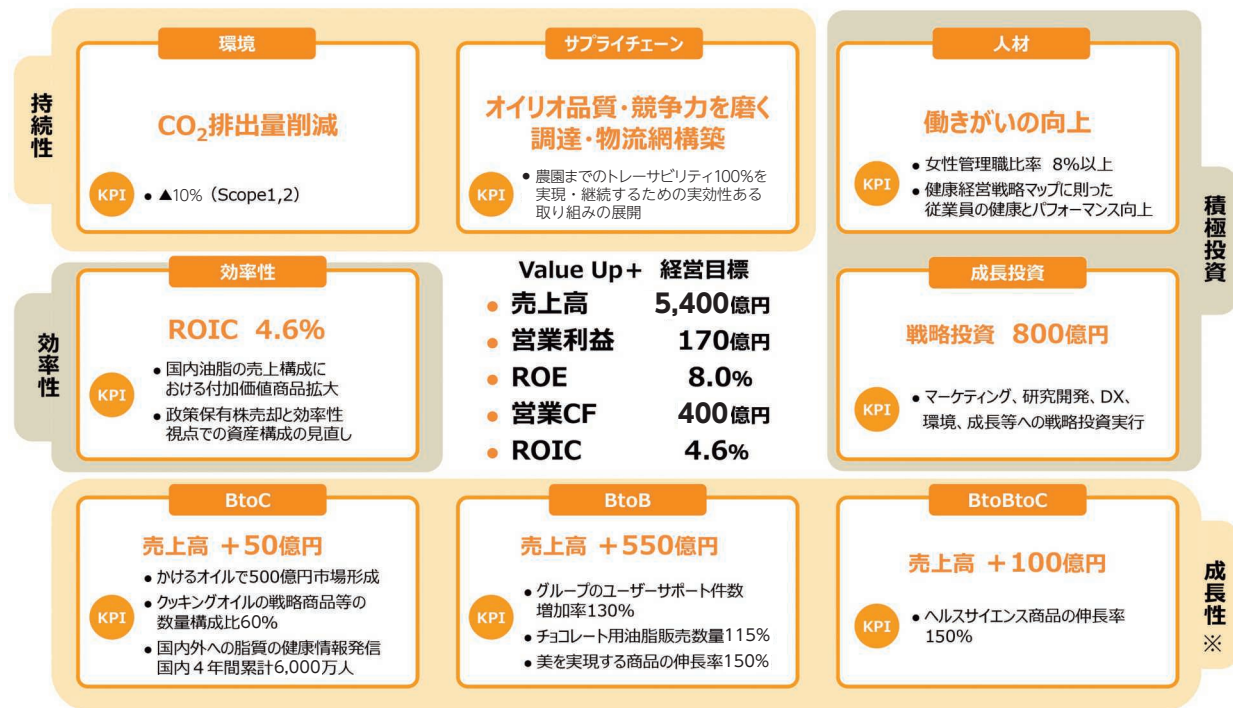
持続性

環境

$CO_2$排出量削減

KPI

● ▲10%（Scope1,2）

サプライチェーン

オイリオ品質・競争力を磨く調達・物流網構築

KPI

● 農園までのトレーサビリティ100%を実現・継続するための実効性ある取り組みの展開

人材

働きがいの向上

KPI

● 女性管理職比率 8%以上

● 健康経営戦略マップに則った従業員の健康とパフォーマンス向上

積極投資

効率性

効率性

ROIC 4.6%

KPI

● 国内油脂の売上構成における付加価値商品拡大

● 政策保有株売却と効率性視点での資産構成の見直し

Value Up＋ 経営目標

● 売上高 5,400億円

● 営業利益 170億円

● ROE 8.0%

● 営業CF 400億円

● ROIC 4.6%

成長投資

戦略投資 800億円

KPI

● マーケティング、研究開発、DX、環境、成長等への戦略投資実行

BtoC

売上高 ＋50億円

KPI

● かけるオイルで500億円市場形成

● クッキングオイルの戦略商品等の数量構成比60%

● 国内外への脂質の健康情報発信 国内４年間累計6,000万人

BtoB

売上高 ＋550億円

KPI

● グループのユーザーサポート件数増加率130%

● チョコレート用油脂販売数量115%

● 美を実現する商品の伸長率150%

BtoBtoC

売上高 ＋100億円

KPI

● ヘルスサイエンス商品の伸長率150%

成長性

※